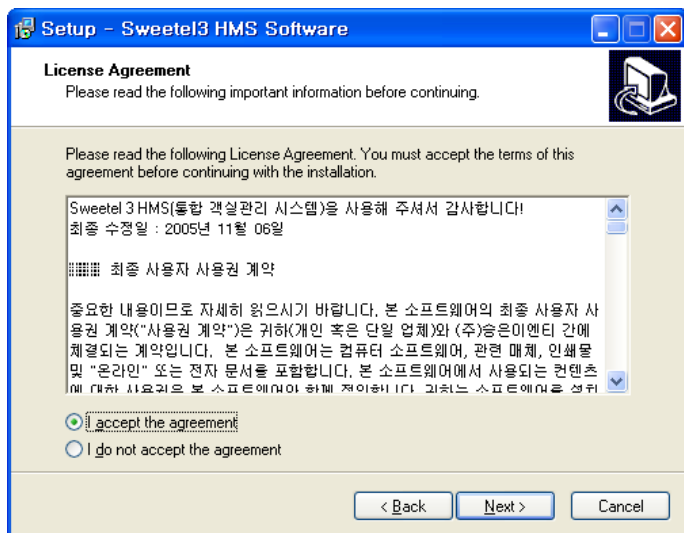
Setup - Sweetel3 HMS Software

License Agreement
Please read the following important information before continuing.

Please read the following License Agreement. You must accept the terms of this agreement before continuing with the installation.

Sweetel 3 HMS(통합 객실관리 시스템)을 사용해 주셔서 감사합니다!
최종 수정일 : 2005년 11월 06일

최종 사용자 사용권 계약

중요한 내용이므로 자세히 읽으시기 바랍니다. 본 소프트웨어의 최종 사용자 사용권 계약("사용권 계약")은 귀하(개인 혹은 단일 업체)와 (주)승은이엔티 간에 체결되는 계약입니다. 본 소프트웨어는 컴퓨터 소프트웨어, 관련 매체, 인쇄물 및 "온라인" 또는 전자 문서를 포함합니다. 본 소프트웨어에서 사용되는 컨텐츠에 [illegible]

I accept the agreement
I do not accept the agreement

< Back
Next >
Cancel